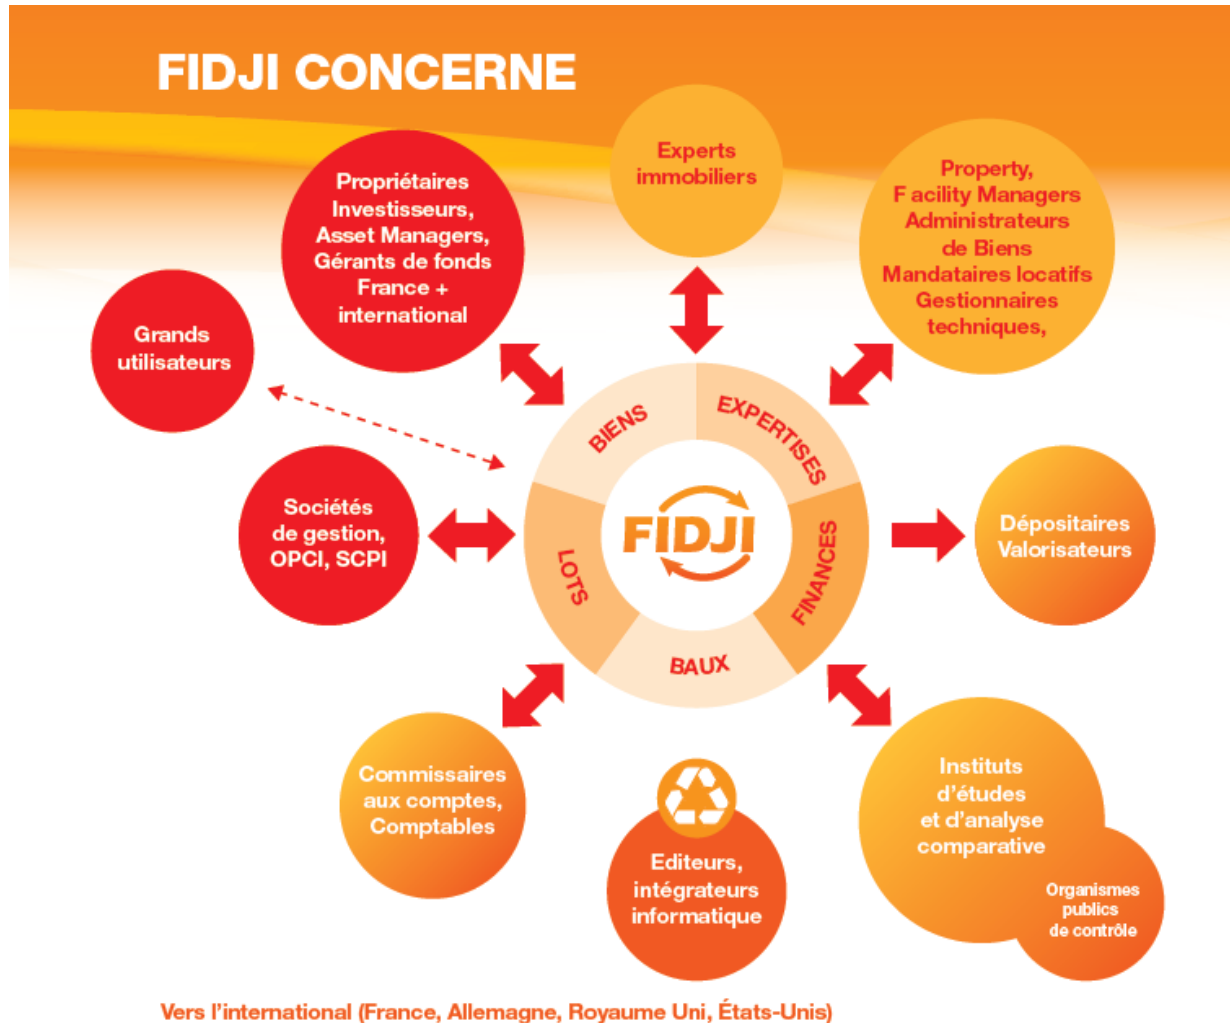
FIDJI CONCERNE

Propriétaires Investisseurs, Asset Managers, Gérants de fonds France + international

Experts immobiliers

Property, F acility Managers Administrateurs de Biens Mandataires locatifs Gestionnaires techniques,

Grands utilisateurs

BIENS

EXPERTISES

FIDJI

Sociétés de gestion, OPCI, SCPI

LOTS

FINANCES

Dépositaires Valorisateurs

BAUX

Commissaires aux comptes, Comptables

Editeurs, intégrateurs informatique

Instituts d'études et d'analyse comparative

Organismes publics de contrôle

Vers l'international (France, Allemagne, Royaume Uni, États-Unis)